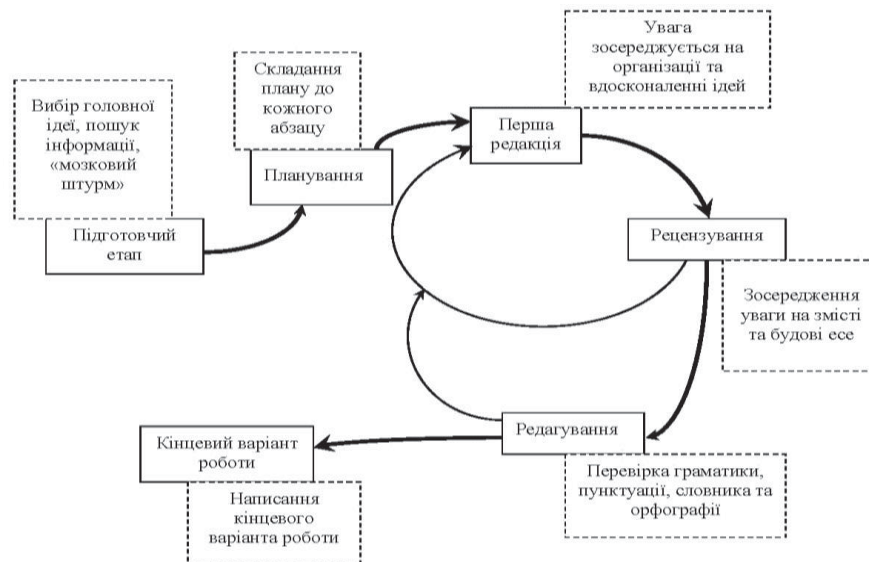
Вибір головної ідеї, пошук інформації, «мозковий штурм»

Підготовчий етап

Складання плану до кожного абзацу

Планування

Увага зосереджується на організації та вдосконаленні ідей

Перша редакція

Рецензування

Зосередження уваги на змісті та будові есе

Редагування

Перевірка граматики, пунктуації, словника та орфографії

Кінцевий варіант роботи

Написання кінцевого варіанта роботи